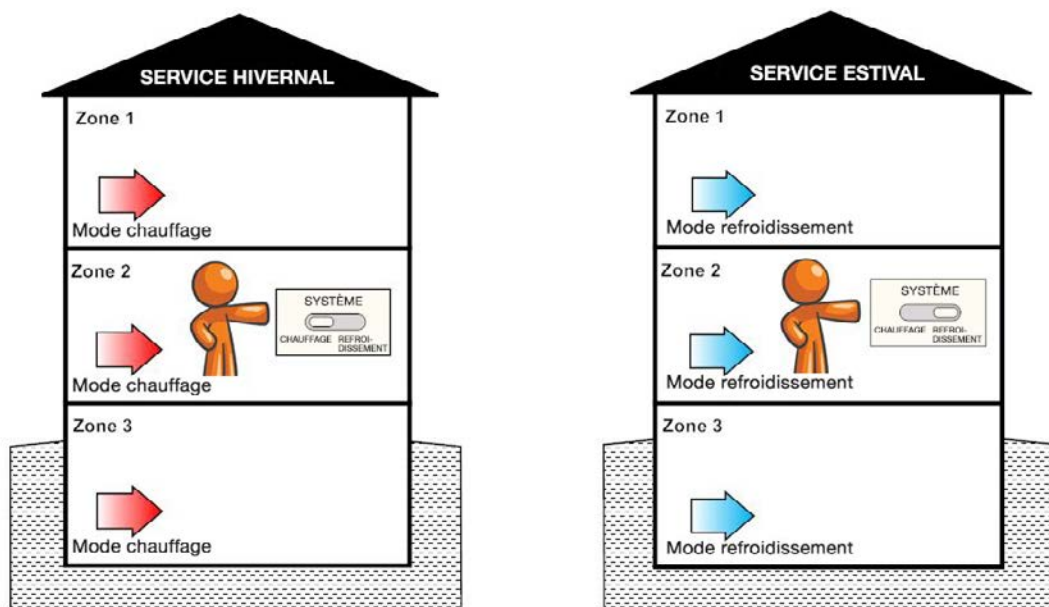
SERVICE HIVERNAL

Zone 1

Mode chauffage

Zone 2

SYSTÈME

CHAUFFAGE REFROIDISSEMENT

Mode chauffage

Zone 3

Mode chauffage

SERVICE ESTIVAL

Zone 1

Mode refroidissement

Zone 2

SYSTÈME

CHAUFFAGE REFROIDISSEMENT

Mode refroidissement

Zone 3

Mode refroidissement